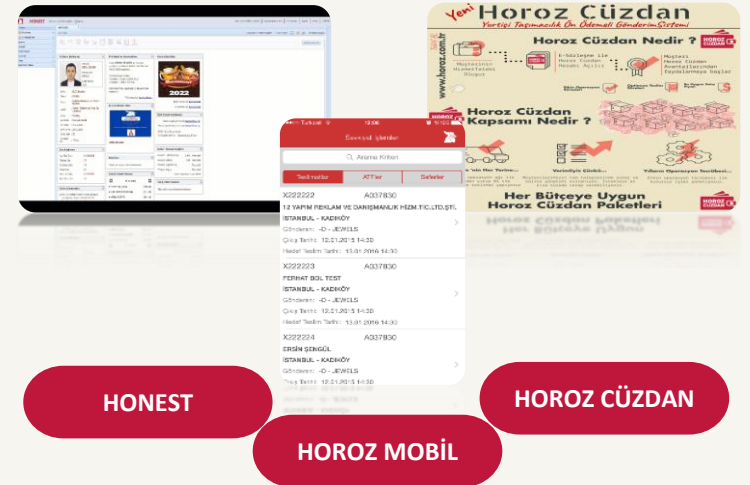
Yeni Horoz Cüzdan
Yurtiçi Taşımacılık Ön Ödemeli Gönderim Sistemi

Horoz Cüzdan Nedir ?

Horoz Cüzdan Kapsamı Nedir ?

Her Bütçeye Uygun Horoz Cüzdan Paketleri

Sevkiyat işlemleri
Arama Kriteri
Teslimatlar | ATTler | Seferler

X222222 A337830
12 YAPIM REKLAM VE DANIŞMANLIK HİZM.TİC.LTD.ŞTİ.
İSTANBUL - KADIKÖY
Gönderen: -D - JEWELS
Çıkış Tarihi: 12.01.2015 14:30
Hedef Teslim Tarihi: 13.01.2016 14:30

X222223 A337830
FERHAT BOL TEST
İSTANBUL - KADIKÖY
Gönderen: -D - JEWELS
Çıkış Tarihi: 12.01.2015 14:30
Hedef Teslim Tarihi: 13.01.2016 14:30

X222224 A337830
ERSİN ŞENGÜL
İSTANBUL - KADIKÖY
Gönderen: -D - JEWELS
Çıkış Tarihi: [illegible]

HONEST
HOROZ MOBİL
HOROZ CÜZDAN